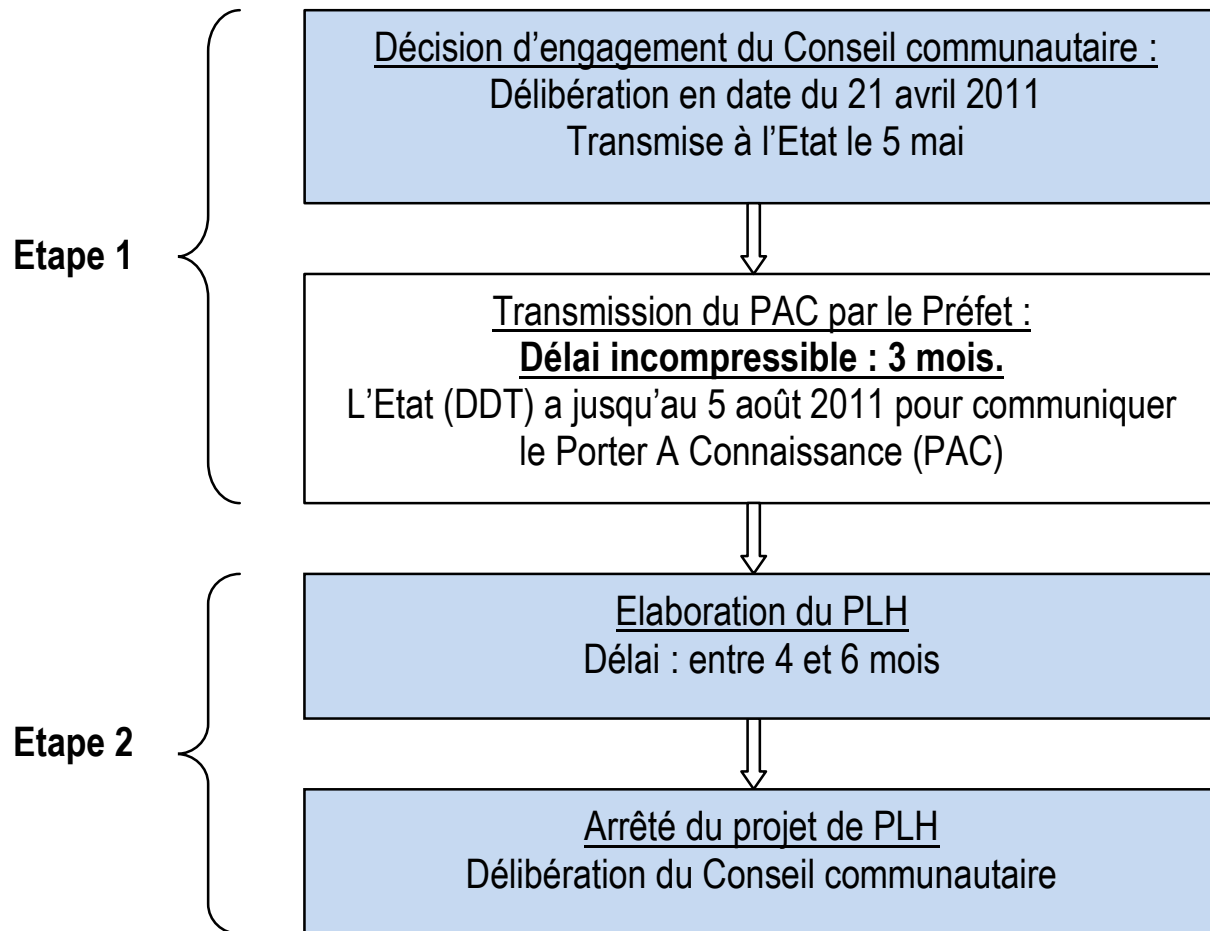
Etape 1

Décision d’engagement du Conseil communautaire :
Délibération en date du 21 avril 2011
Transmise à l’Etat le 5 mai

Transmission du PAC par le Préfet :
Délai incompressible : 3 mois.
L’Etat (DDT) a jusqu’au 5 août 2011 pour communiquer le Porter A Connaissance (PAC)

Etape 2

Elaboration du PLH
Délai : entre 4 et 6 mois

Arrêté du projet de PLH
Délibération du Conseil communautaire